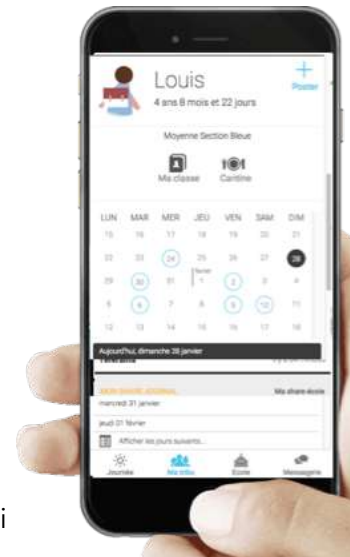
Louis
4 ans 8 mois et 22 jours

+
Poster

Moyenne Section Bleue

Ma classe
Cantine

| LUN | MAR | MER | JEU | VEN | SAM | DIM |
|---|---|---|---|---|---|---|
| 15 | 16 | 17 | 18 | 19 | 20 | 21 |
| 22 | 23 | 24 | 25 | 26 | 27 | 28 |
| 29 | 30 | 31 | février 1 | 2 | 3 | 4 |
| 5 | 6 | 7 | 8 | 9 | 10 | 11 |
| 12 | 13 | 14 | 15 | 16 | 17 | 18 |

Aujourd'hui, dimanche 28 janvier

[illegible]
Ma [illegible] école

mercredi 31 janvier

jeudi 01 février

Afficher les jours suivants...

Journée
Ma tribu
École
Messagerie

i